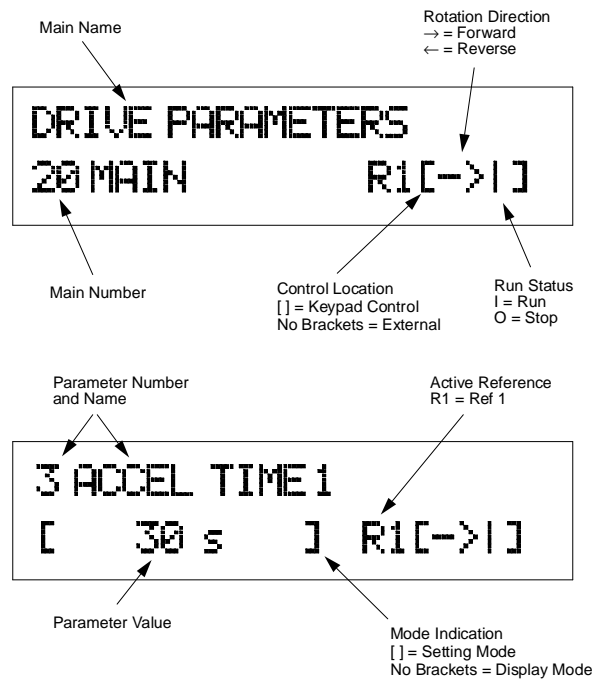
Main Name

Rotation Direction
$\rightarrow$ = Forward
$\leftarrow$ = Reverse

DRIVE PARAMETERS
20 MAIN R1[->|]

Main Number

Control Location
[ ] = Keypad Control
No Brackets = External

Run Status
I = Run
O = Stop

Parameter Number and Name

Active Reference
R1 = Ref 1

3 ACCEL TIME 1
[ 30 s ] R1[->|]

Parameter Value

Mode Indication
[ ] = Setting Mode
No Brackets = Display Mode